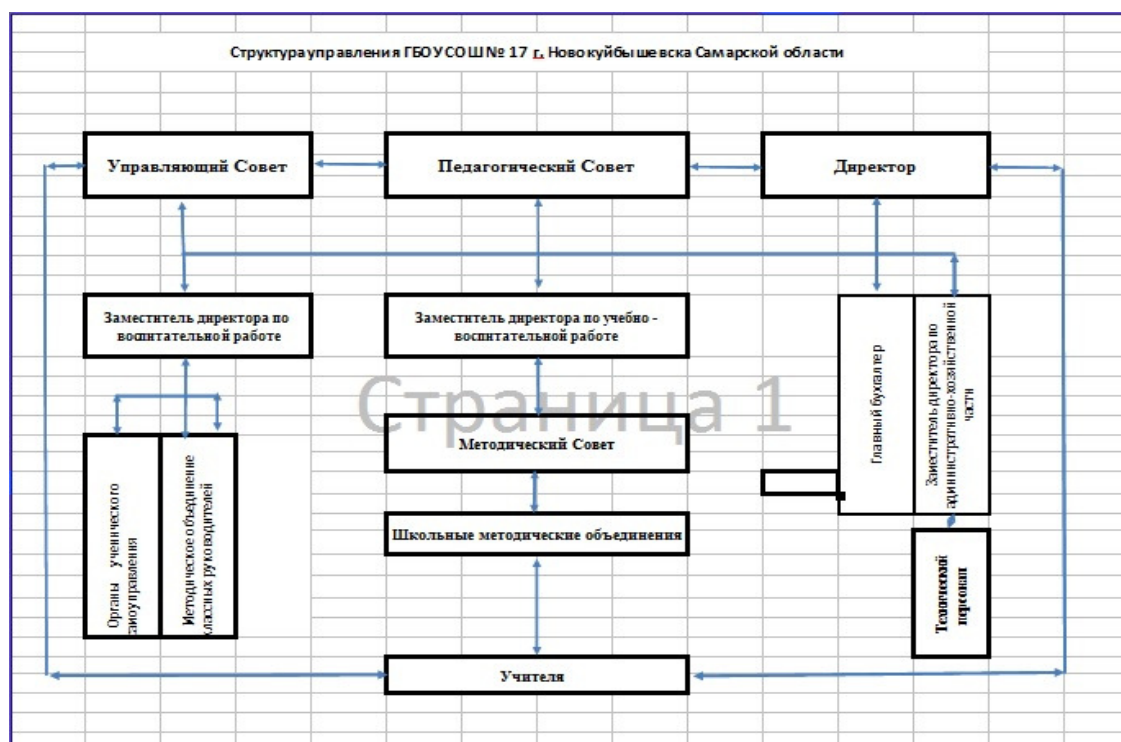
Структура управления ГБОУ СОШ № 17 г. Новокуйбышевска Самарской области

Управляющий Совет

Педагогический Совет

Директор

Заместитель директора по воспитательной работе

Заместитель директора по учебно - воспитательной работе

Главный бухгалтер

Заместитель директора по административно-хозяйственной части

Страница 1

Методический Совет

Органы ученического самоуправления

Методическое объединение классных руководителей

Школьные методические объединения

Технический персонал

Учителя